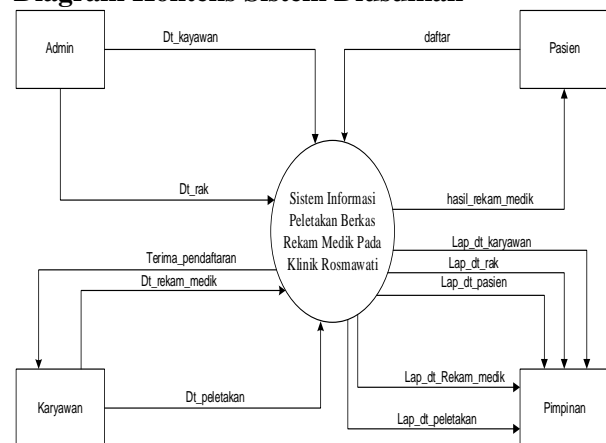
Diagram Konteks Sistem Diusulkan

Admin

Dt_kayawan

daftar

Pasien

Dt_rak

Sistem Informasi Peletakan Berkas Rekam Medik Pada Klinik Rosmawati

hasil_rekam_medik

Terima_pendaftaran

Dt_rekam_medik

Lap_dt_karyawan

Lap_dt_rak

Lap_dt_pasien

Lap_dt_Rekam_medik

Karyawan

Dt_peletakan

Lap_dt_peletakan

Pimpinan